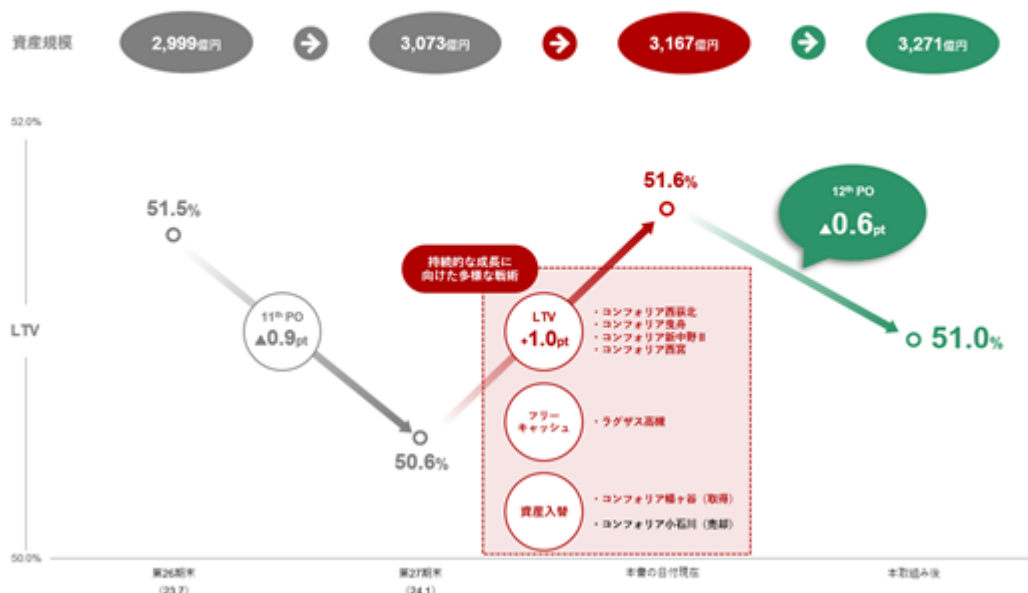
資産規模

2,999億円

3,073億円

3,167億円

3,271億円

52.0%

LTV

51.5%

11th PO
▲0.9pt

50.6%

持続的な成長に向けた多様な戦術

51.6%

LTV
+1.0pt

・コンフォリア西荻北
・コンフォリア曳舟
・コンフォリア新中野Ⅱ
・コンフォリア西宮

フリーキャッシュ

・ラグザス高槻

資産入替

・コンフォリア幡ヶ谷（取得）
・コンフォリア小石川（売却）

12th PO
▲0.6pt

51.0%

50.0%

第26期末
(23.7)

第27期末
(24.1)

本書の日付現在

本取組み後